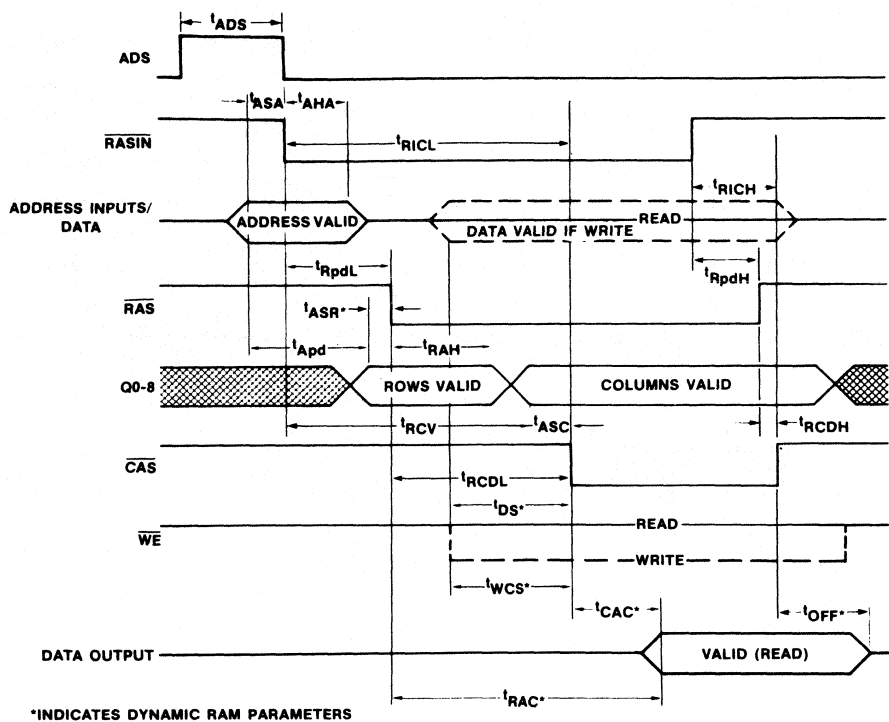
$t_{ADS}$

ADS

$t_{ASA}$ $t_{AHA}$

$\overline{RASIN}$

$t_{RICL}$

$t_{RICH}$

ADDRESS INPUTS/ DATA

ADDRESS VALID

READ

DATA VALID IF WRITE

$t_{RpdL}$

$t_{RpdH}$

$\overline{RAS}$

$t_{ASR^*}$

$t_{Apd}$

$t_{RAH}$

Q0-8

ROWS VALID

COLUMNS VALID

$t_{RCV}$

$t_{ASC}$

$t_{RCDH}$

$\overline{CAS}$

$t_{RCDL}$

$t_{DS^*}$

$\overline{WE}$

READ

WRITE

$t_{WCS^*}$

$t_{CAC^*}$

$t_{OFF^*}$

DATA OUTPUT

VALID (READ)

$t_{RAC^*}$

*INDICATES DYNAMIC RAM PARAMETERS